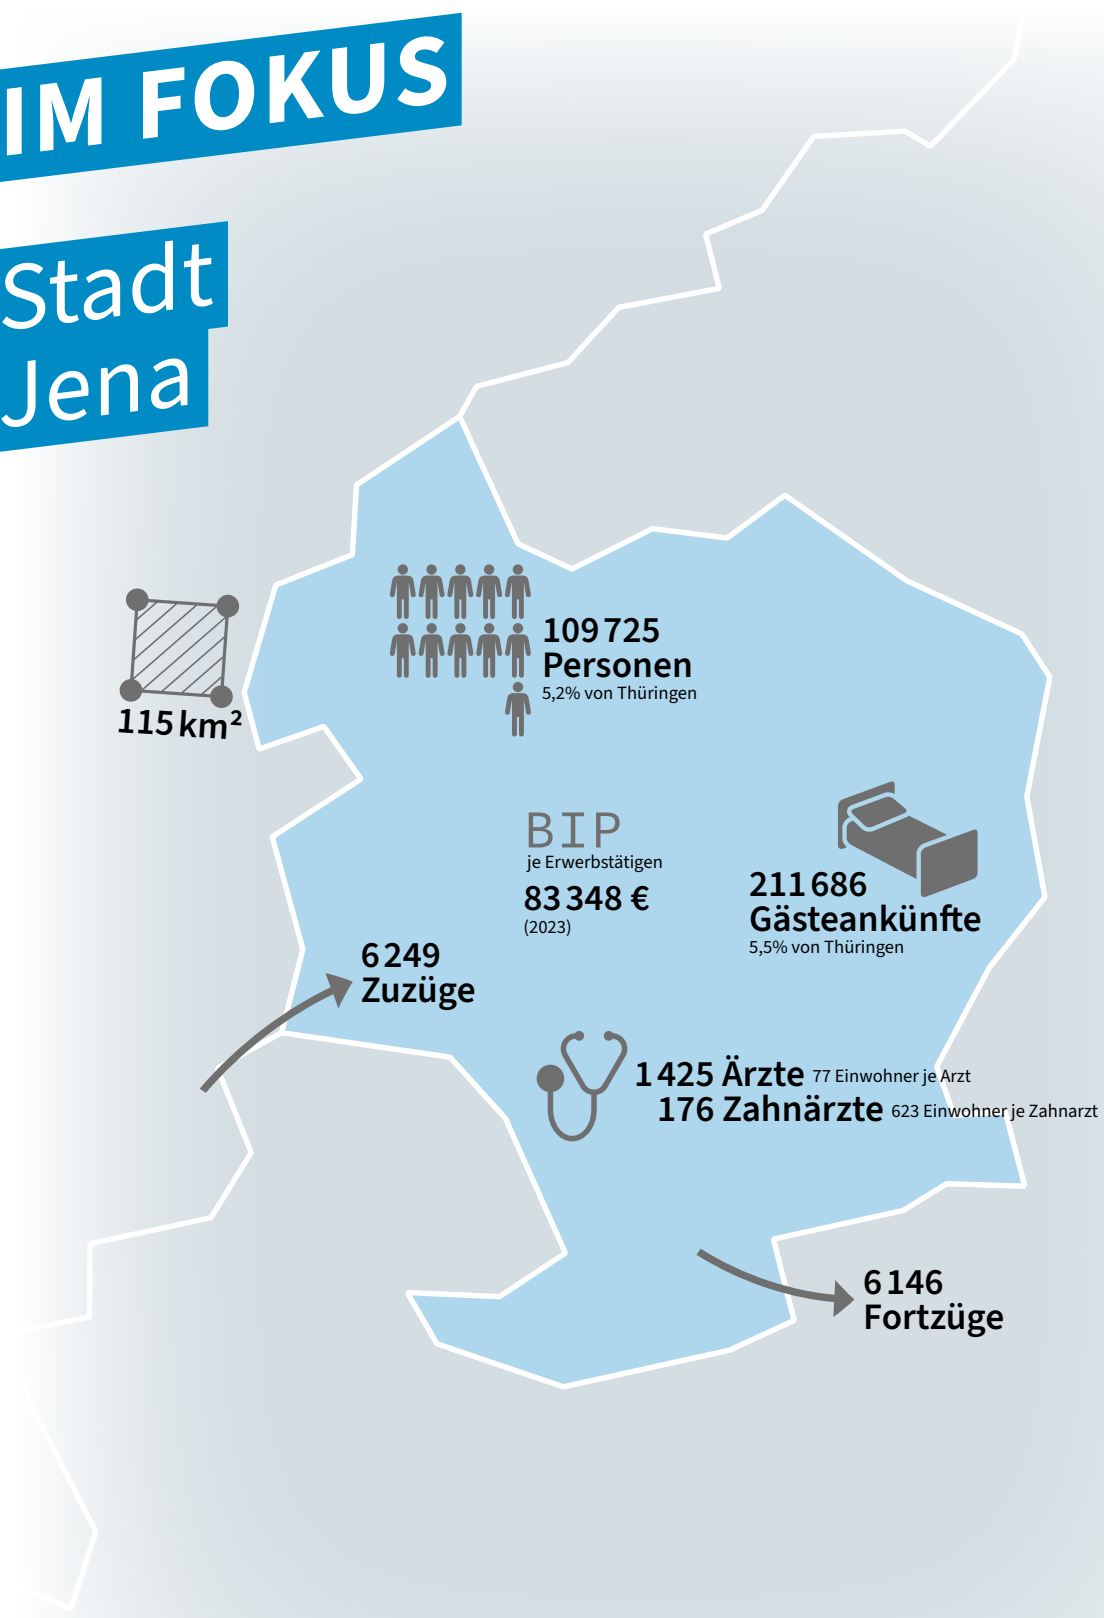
IM FOKUS

Stadt Jena

115 km²

109 725 Personen
5,2% von Thüringen

BIP
je Erwerbstätigen
83 348 €
(2023)

211 686 Gästeankünfte
5,5% von Thüringen

6 249 Zuzüge

1 425 Ärzte 77 Einwohner je Arzt
176 Zahnärzte 623 Einwohner je Zahnarzt

6 146 Fortzüge